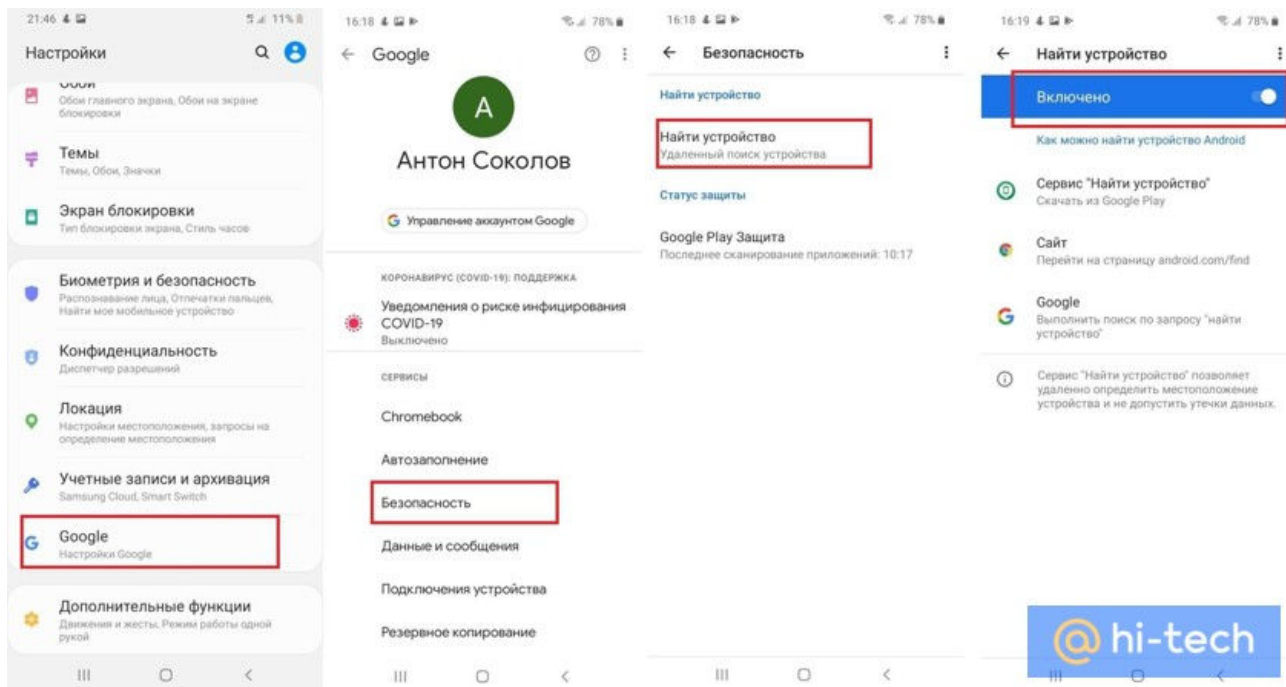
21:46 11%

Настройки

Обои
Обои главного экрана, Обои на экране блокировки

Темы
Темы, Обои, Значки

Экран блокировки
Тип блокировки экрана, Стиль часов

Биометрия и безопасность
Распознавание лица, Отпечатки пальцев, Найти мое мобильное устройство

Конфиденциальность
Диспетчер разрешений

Локация
Настройки местоположения, запросы на определение местоположения

Учетные записи и архивация
Samsung Cloud, Smart Switch

Google
Настройки Google

Дополнительные функции
Движения и жесты, Режим работы одной рукой

16:18 78%

Google

A

Антон Соколов

Управление аккаунтом Google

КОРОНАВИРУС (COVID-19): ПОДДЕРЖКА

Уведомления о риске инфицирования COVID-19
Выключено

СЕРВИСЫ

Chromebook

Автозаполнение

Безопасность

Данные и сообщения

Подключения устройства

Резервное копирование

16:18 78%

Безопасность

Найти устройство

Найти устройство
Удаленный поиск устройства

Статус защиты

Google Play Защита
Последнее сканирование приложений: 10:17

16:19 78%

Найти устройство

Включено

Как можно найти устройство Android

Сервис "Найти устройство"
Скачать из Google Play

Сайт
Перейти на страницу android.com/find

Google
Выполнить поиск по запросу "найти устройство"

Сервис "Найти устройство" позволяет удаленно определить местоположение устройства и не допустить утечки данных.

@hi-tech